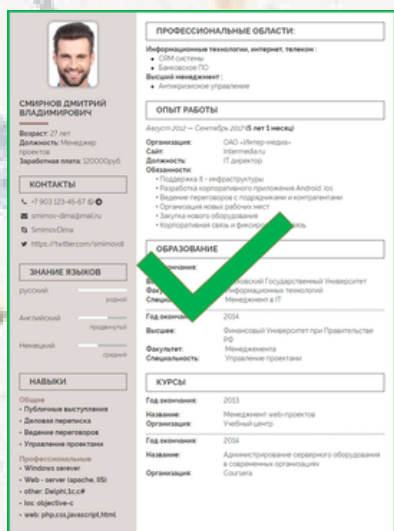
СМИРНОВ ДМИТРИЙ ВЛАДИМИРОВИЧ

Возраст: 27 лет
Должность: Менеджер проектов
Заработная плата: 120000руб

КОНТАКТЫ

+7 903 123-45-67
Smirnov-Dima@mail.ru
SmirnovDima
https://twitter.com/smirnovdi

ЗНАНИЕ ЯЗЫКОВ

русский
родной
Английский
продвинутый
Немецкий
средний

НАВЫКИ

Общие
• Публичные выступления
• Деловая переписка
• Ведение переговоров
• Управление проектами

Профессиональные
• Windows serever
• Web - server (apache, IIS)
• other: Delphi,1c,c#
• ios: objective-c
• web: php,css,javascript,html

ПРОФЕССИОНАЛЬНЫЕ ОБЛАСТИ:

Информационные технологии, интернет, телеком :
• CRM системы
• Банковское ПО
Высший менеджмент :
• Антикризисное управление

ОПЫТ РАБОТЫ

Август 2012 — Сентябрь 2017 (5 лет 1 месяц)

Организация: ОАО «Интер-медиа»
Сайт: Intermedia.ru
Должность: IT директор
Обязаности:
• Поддержка it - инфраструктуры
• Разработка корпоративного приложения Android, ios
• Ведение переговоров с подрядчиками и контрагентами
• Организация новых рабочих мест
• Закупка нового оборудования
• Корпоративная связь и фискализация кассы

ОБРАЗОВАНИЕ

Год окончания: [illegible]
Высшее: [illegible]ковский Государственный Университет
Факультет: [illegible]формационных технологий
Специальность: Менеджмент в IT

Год окончания: 2014
Высшее: Финансовый Университет при Правительстве РФ
Факультет: Менеджмента
Специальность: Управление проектами

КУРСЫ

Год окончания: 2013
Название: Менеджмент web-проектов
Организация: Учебный центр

Год окончания: 2014
Название: Администрирование серверного оборудования в современных организациях
Организация: Coursera